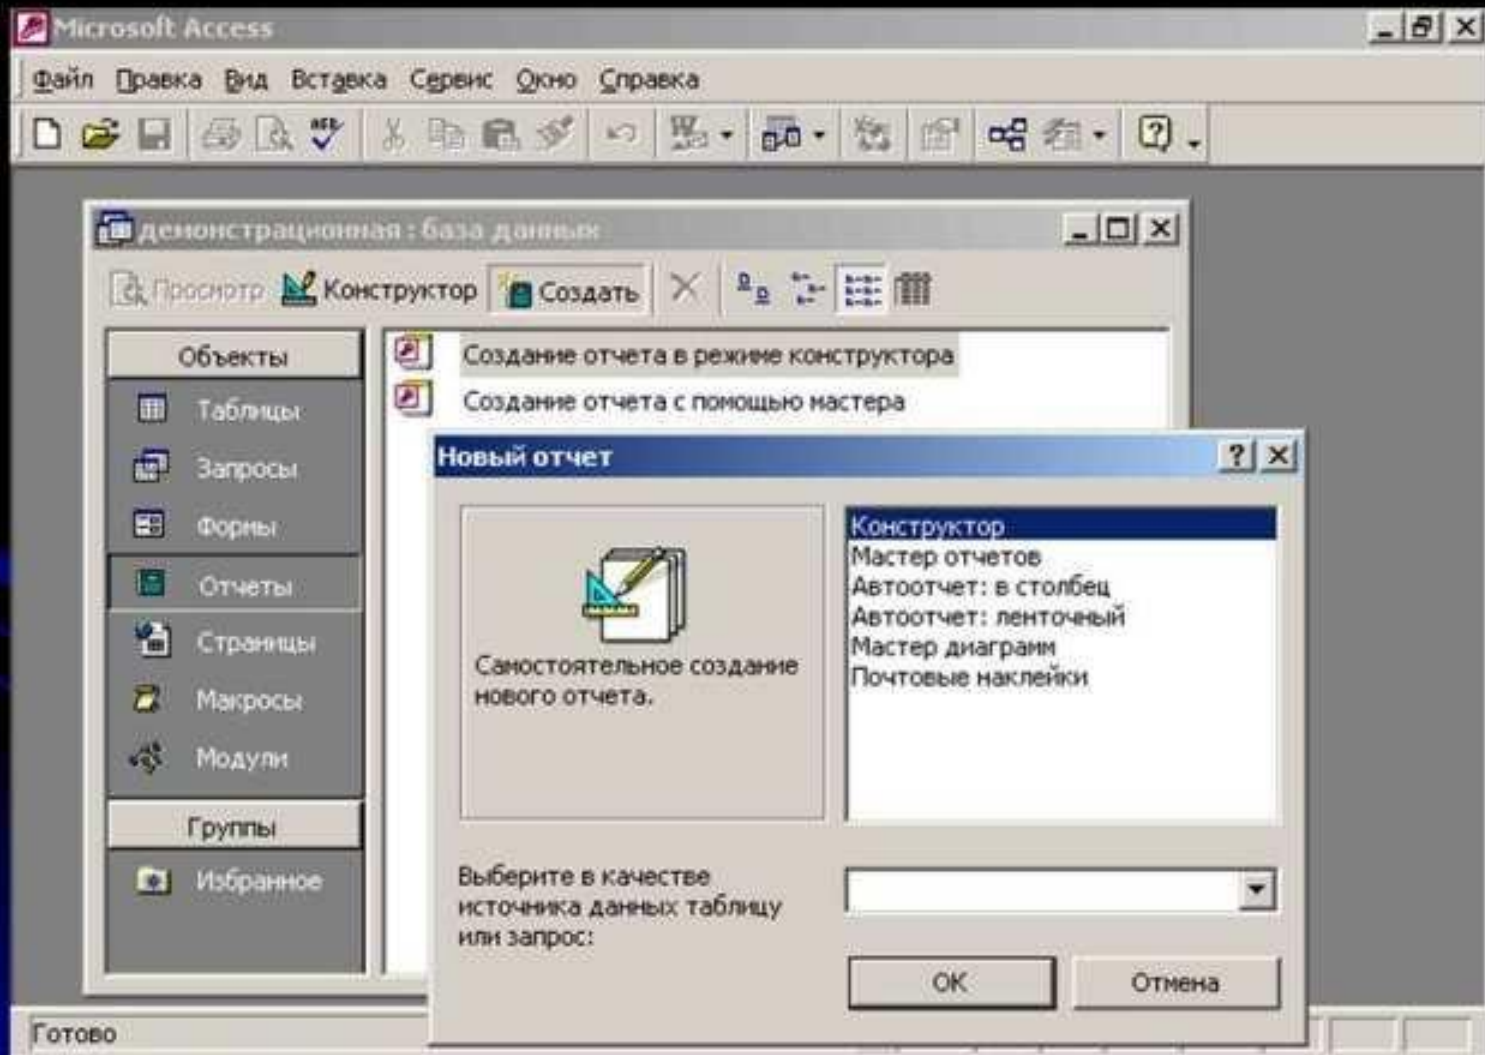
Microsoft Access

Файл Правка Вид Вставка Сервис Окно Справка

демонстрационная : база данных

Просмотр Конструктор Создать

Объекты
Таблицы
Запросы
Формы
Отчеты
Страницы
Макросы
Модули
Группы
Избранное

Создание отчета в режиме конструктора
Создание отчета с помощью мастера

Новый отчет

Самостоятельное создание нового отчета.

Конструктор
Мастер отчетов
Автоотчет: в столбец
Автоотчет: ленточный
Мастер диаграмм
Почтовые наклейки

Выберите в качестве источника данных таблицу или запрос:

ОК
Отмена

Готово